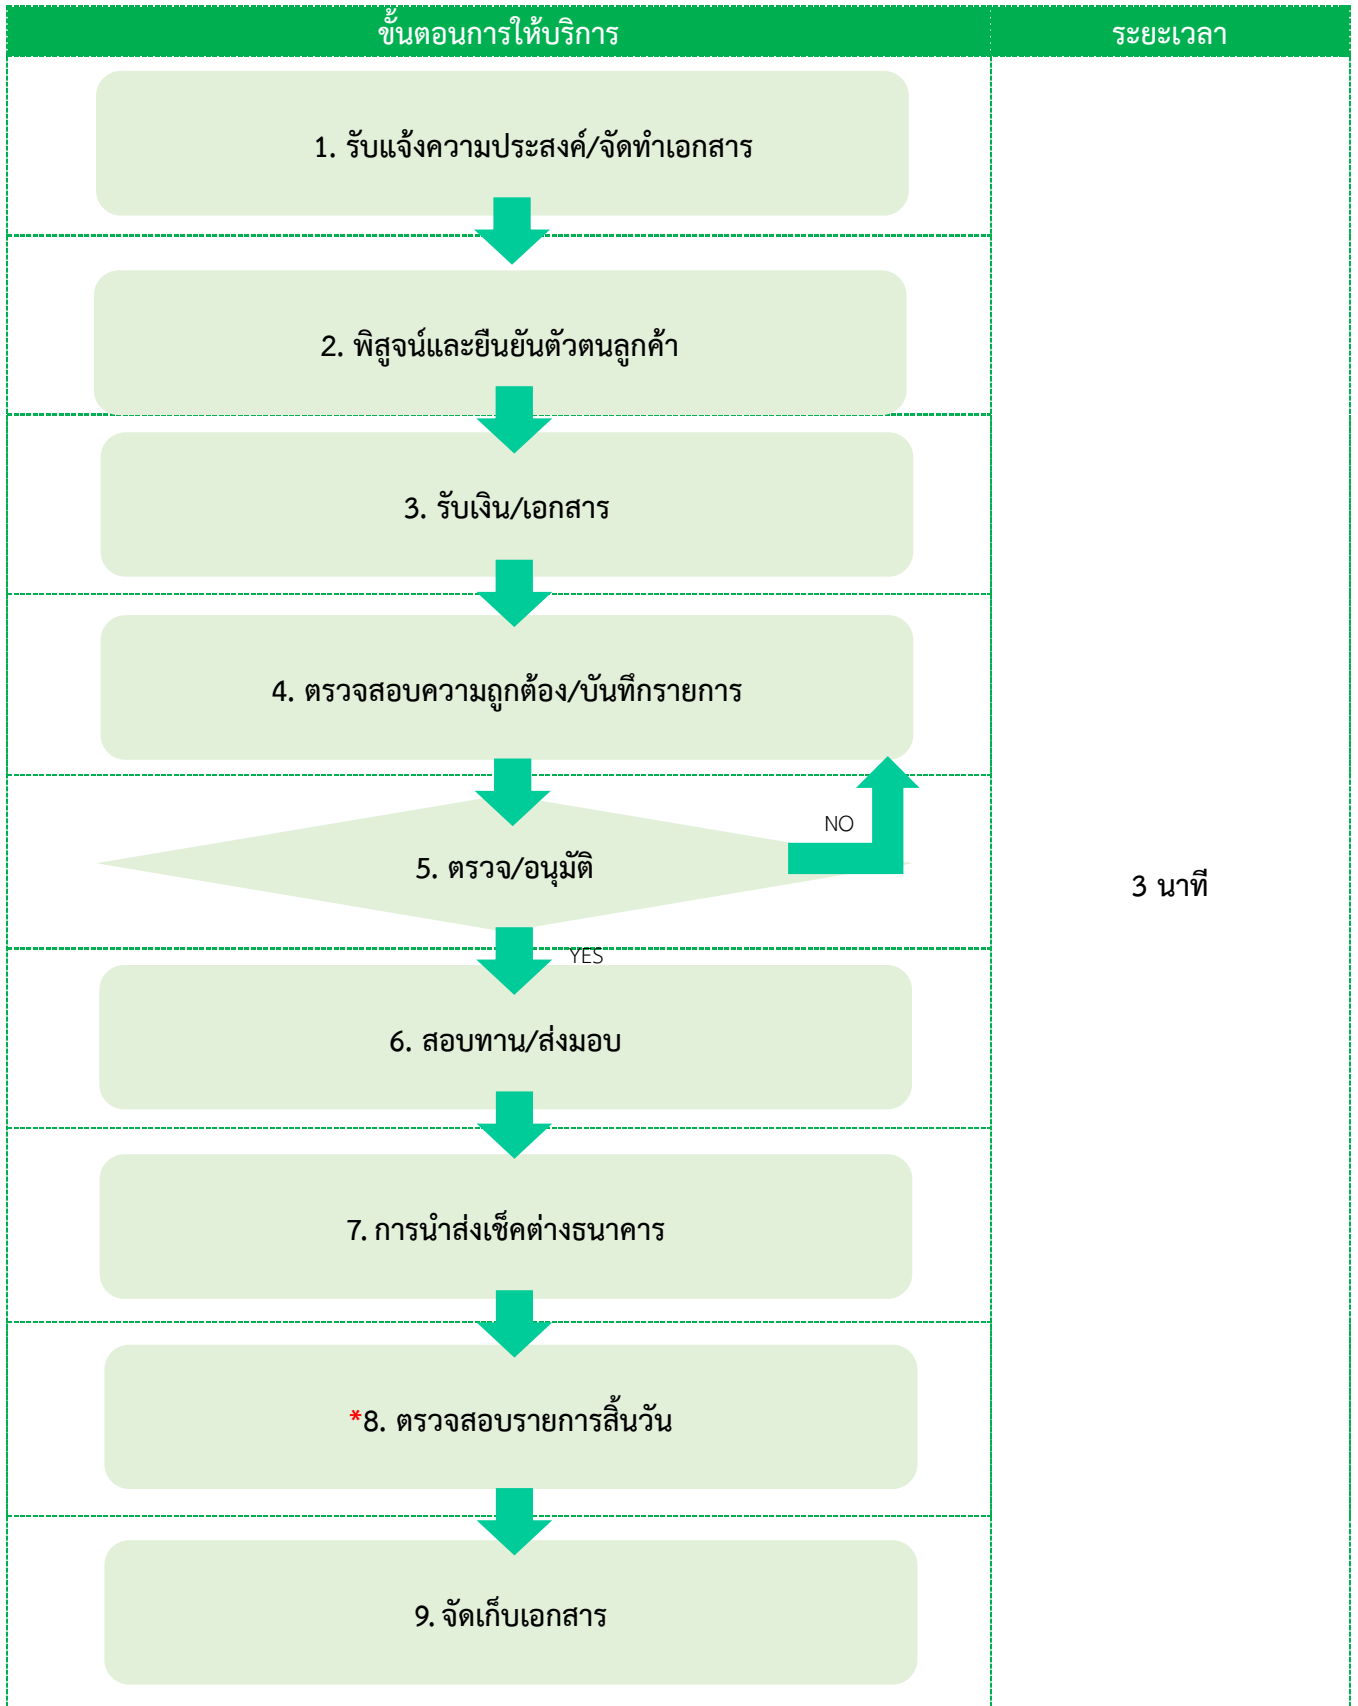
| ขั้นตอนการให้บริการ | ระยะเวลา |
|---|---|
| 1. รับแจ้งความประสงค์/จัดทำเอกสาร<br>2. พิสูจน์และยืนยันตัวตนลูกค้า<br>3. รับเงิน/เอกสาร<br>4. ตรวจสอบความถูกต้อง/บันทึกรายการ<br>5. ตรวจ/อนุมัติ<br>NO<br>YES<br>6. สอบทาน/ส่งมอบ<br>7. การนำส่งเช็คต่างธนาคาร<br>*8. ตรวจสอบรายการสิ้นวัน<br>9. จัดเก็บเอกสาร | 3 นาที |